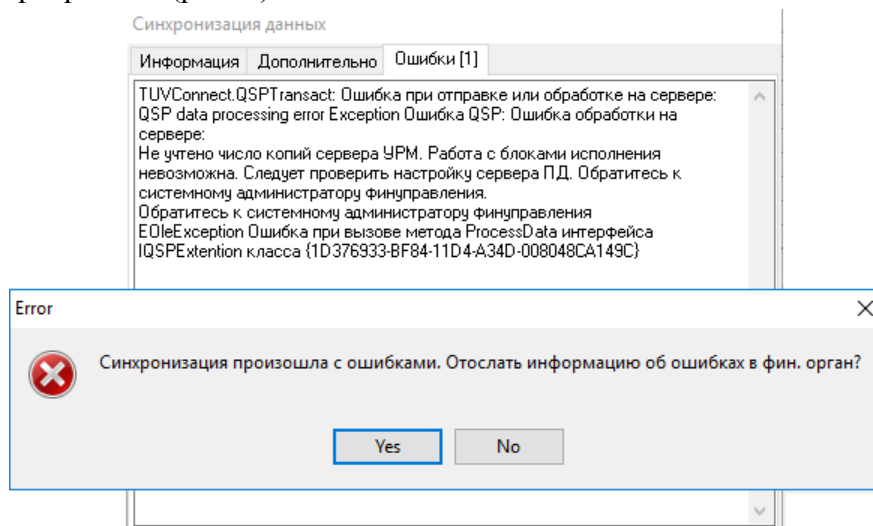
Синхронизация данных

Информация | Дополнительно | Ошибки [1]

TUVConnect.QSPTransact: Ошибка при отправке или обработке на сервере: QSP data processing error Exception Ошибка QSP: Ошибка обработки на сервере:
Не учтено число копий сервера УРМ. Работа с блоками исполнения невозможна. Следует проверить настройку сервера П.Д. Обратитесь к системному администратору финуправления.
Обратитесь к системному администратору финуправления
EOleException Ошибка при вызове метода ProcessData интерфейса IQSPExtention класса {1D376933-BF84-11D4-A34D-008048CA149C}

Error

Синхронизация произошла с ошибками. Отослать информацию об ошибках в фин. орган?

Yes No